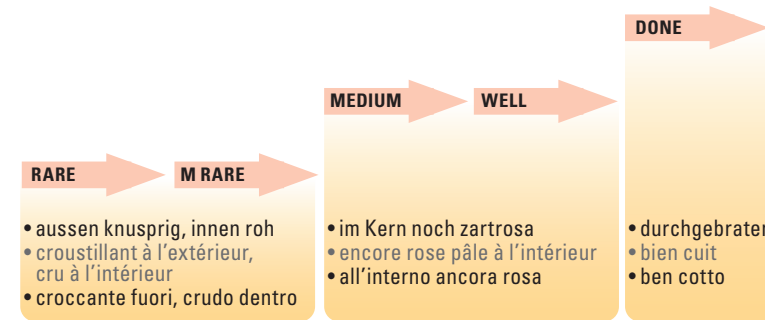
RARE

M RARE

• aussen knusprig, innen roh
• croustillant à l'extérieur, cru à l'intérieur
• croccante fuori, crudo dentro

MEDIUM

WELL

• im Kern noch zartrosa
• encore rose pâle à l'intérieur
• all'interno ancora rosa

DONE

• durchgebraten
• bien cuit
• ben cotto